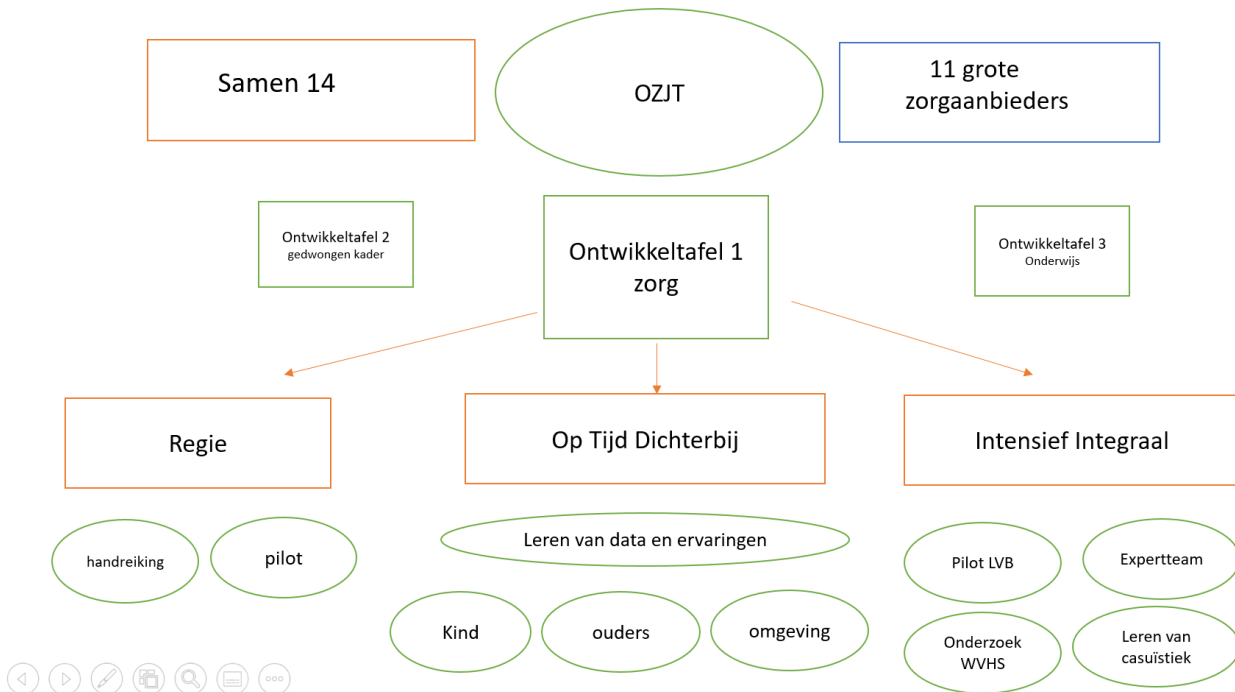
Samen 14

OZJT

11 grote zorgaanbieders

Ontwikkeltafel 2
gedwongen kader

Ontwikkeltafel 1
zorg

Ontwikkeltafel 3
Onderwijs

Regie

Op Tijd Dichterbij

Intensief Integraal

handreiking

pilot

Leren van data en ervaringen

Kind

ouders

omgeving

Pilot LVB

Expertteam

Onderzoek WVHS

Leren van casuïstiek